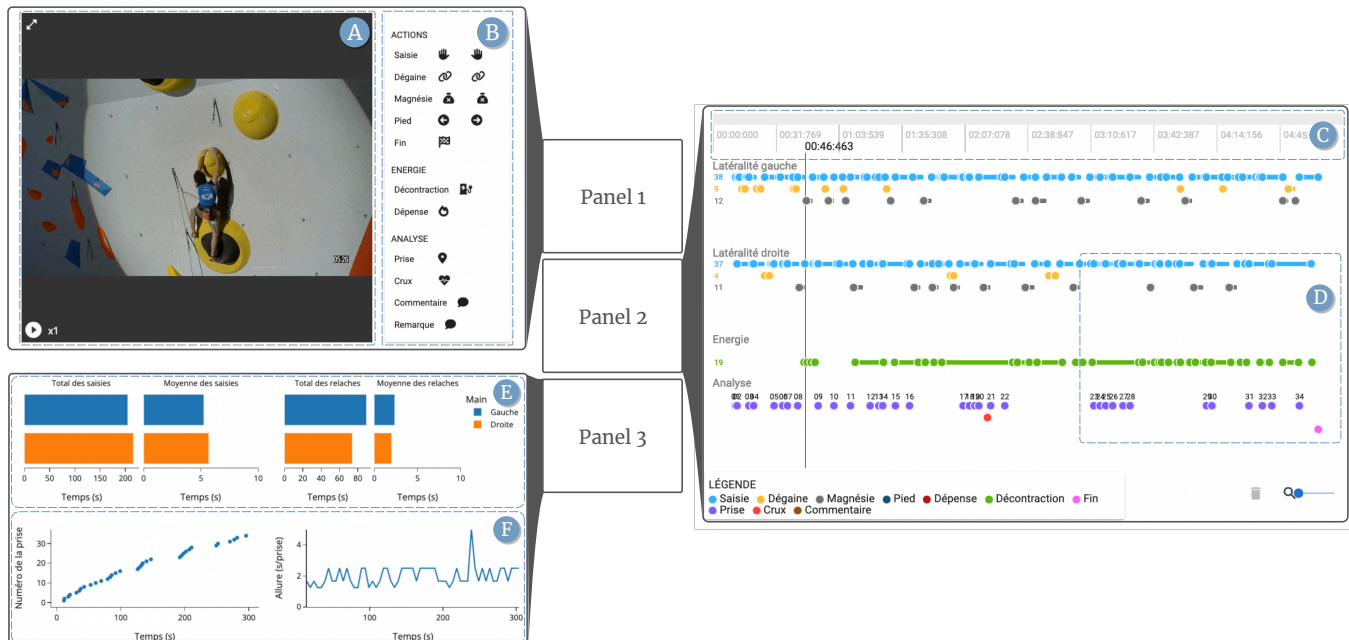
A
x1
05:26

B
ACTIONS
Saisie
Dégaine
Magnésie
Pied
Fin
ENERGIE
Décontraction
Dépense
ANALYSE
Prise
Crux
Commentaire
Remarque

Panel 1

Panel 2

Panel 3

C
00:00:000 00:31:769 01:03:539 01:35:308 02:07:078 02:38:847 03:10:617 03:42:387 04:14:156 04:45:
00:46:463
Latéralité gauche
38
9
12
Latéralité droite
37
4
11
D
Energie
19
Analyse
01 02 03 04 05 06 07 08 09 10 11 12 13 14 15 16 17 18 19 20 21 22 23 24 25 26 27 28 29 30 31 32 33 34

LÉGENDE
Saisie Dégaine Magnésie Pied Dépense Décontraction Fin
Prise Crux Commentaire

E
Total des saisies
Moyenne des saisies
Total des relaches
Moyenne des relaches
Main
Gauche
Droite
0 50 100 150 200
Temps (s)
0 5 10
Temps (s)
0 20 40 60 80
Temps (s)
0 5 10
Temps (s)

F
Numéro de la prise
0 10 20 30
0 100 200 300
Temps (s)
Allure (s/prise)
2 4
0 100 200 300
Temps (s)